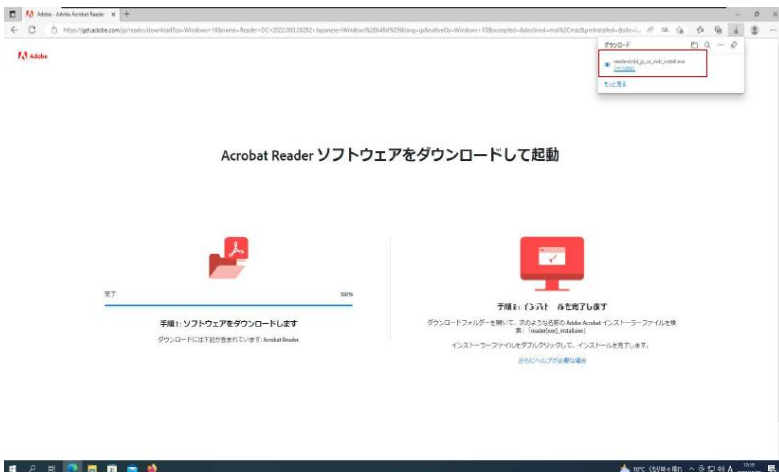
Adobe - Adobe Acrobat Reader ×

https://get.adobe.com/jp/reader/download?os=Windows+10&name=Reader+DC+2022.001.20282+Japanese+Windows%2864Bit%29&lang=jp&nativeOs=Windows+10&accepted=&declined=mss%2Cmsc&preInstalled=&site=l...

Adobe

ダウンロード

readerdc64_jp_xa_mdr_install.exe
ファイルを開く

もっと見る

Acrobat Reader ソフトウェアをダウンロードして起動

完了

100%

手順1：ソフトウェアをダウンロードします

ダウンロードには下記が含まれています：Acrobat Reader

手順2：インストールを完了します

ダウンロードフォルダーを開いて、次のような名前の Adobe Acrobat インストーラーファイルを検索：「reader[xxx]_install.exe」

インストーラーファイルをダブルクリックして、インストールを完了します。

さらにヘルプが必要な場合

10℃ くもり後々晴れ